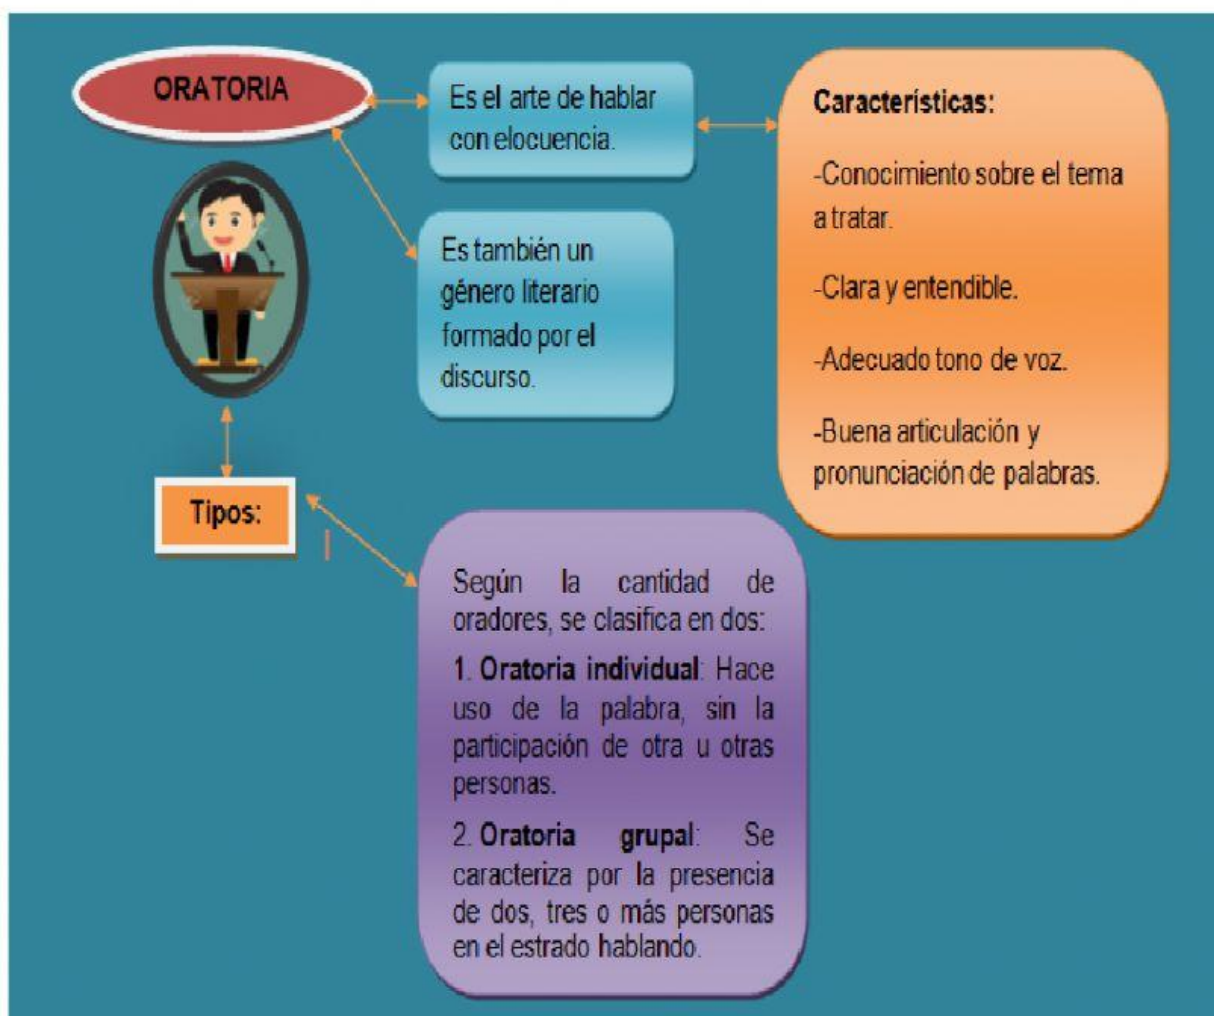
ORATORIA

Es el arte de hablar con elocuencia.

Características:

-Conocimiento sobre el tema a tratar.

-Clara y entendible.

-Adecuado tono de voz.

-Buena articulación y pronunciación de palabras.

Es también un género literario formado por el discurso.

Tipos:

Según la cantidad de oradores, se clasifica en dos:

1. **Oratoria individual**: Hace uso de la palabra, sin la participación de otra u otras personas.

2. **Oratoria grupal**: Se caracteriza por la presencia de dos, tres o más personas en el estrado hablando.